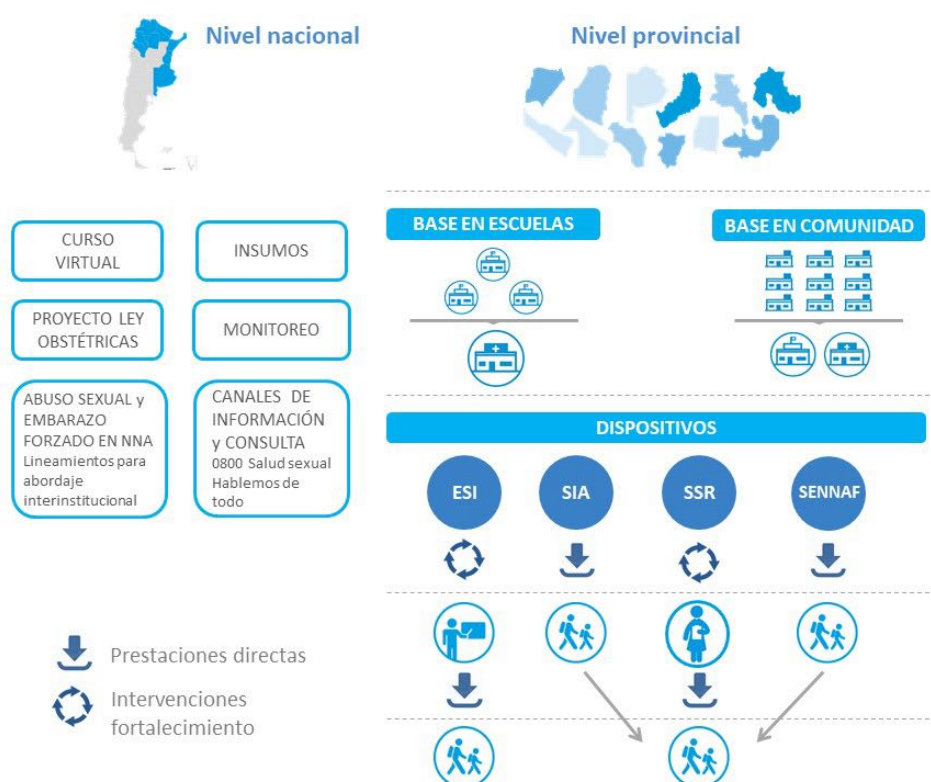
Nivel nacional

CURSO VIRTUAL

INSUMOS

PROYECTO LEY OBSTÉTRICAS

MONITOREO

ABUSO SEXUAL y EMBARAZO FORZADO EN NNA
Lineamientos para abordaje interinstitucional

CANALES DE INFORMACIÓN y CONSULTA
0800 Salud sexual
Hablemos de todo

Prestaciones directas

Intervenciones fortalecimiento

Nivel provincial

BASE EN ESCUELAS

BASE EN COMUNIDAD

DISPOSITIVOS

ESI

SIA

SSR

SENNAF